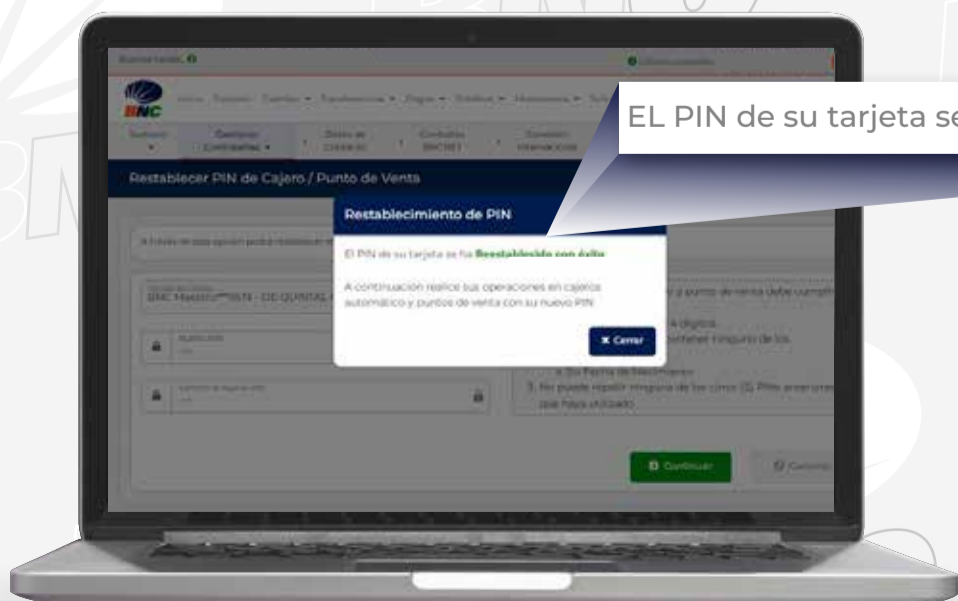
EL PIN de su tarjeta se

BNC

Restablecer PIN de Cajero / Punto de Venta

Restablecimiento de PIN

El PIN de su tarjeta se ha Reestablecido con éxito

A continuación realice sus operaciones en cajeros automático y puntos de venta con su nuevo PIN

✖ Cerrar

Continuar